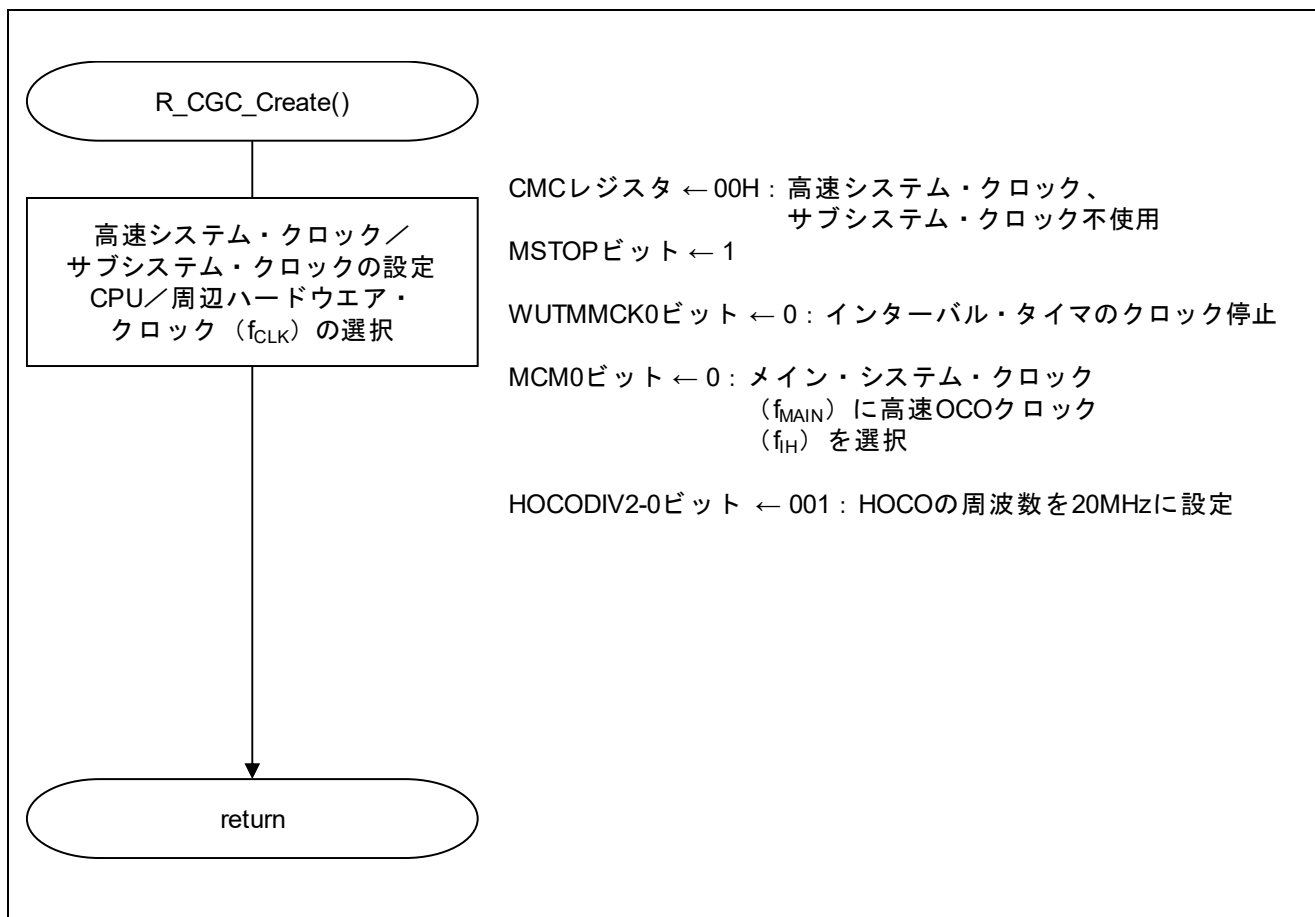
R_CGC_Create()

高速システム・クロック／サブシステム・クロックの設定 CPU／周辺ハードウエア・クロック（$f_{CLK}$）の選択

CMCレジスタ ← 00H：高速システム・クロック、サブシステム・クロック不使用

MSTOPビット ← 1

WUTMMCK0ビット ← 0：インターバル・タイマのクロック停止

MCM0ビット ← 0：メイン・システム・クロック（$f_{MAIN}$）に高速OCOクロック（$f_{IH}$）を選択

HOCODIV2-0ビット ← 001：HOCOの周波数を20MHzに設定

return